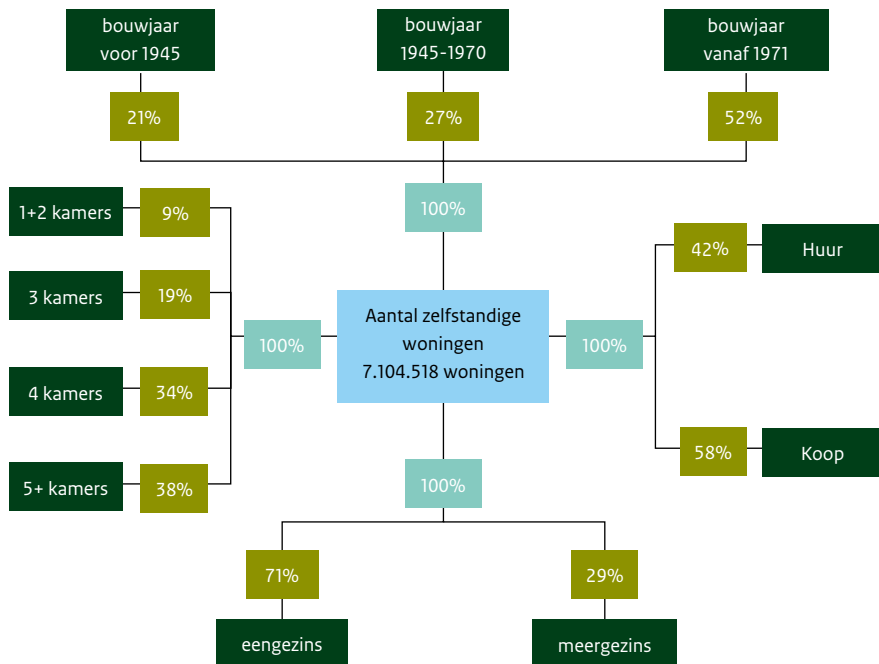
bouwjaar voor 1945

21%

bouwjaar 1945-1970

27%

bouwjaar vanaf 1971

52%

100%

1+2 kamers 9%

3 kamers 19%

4 kamers 34%

5+ kamers 38%

100%

Aantal zelfstandige woningen 7.104.518 woningen

100%

42% Huur

58% Koop

100%

71%

eengezins

29%

meergezins